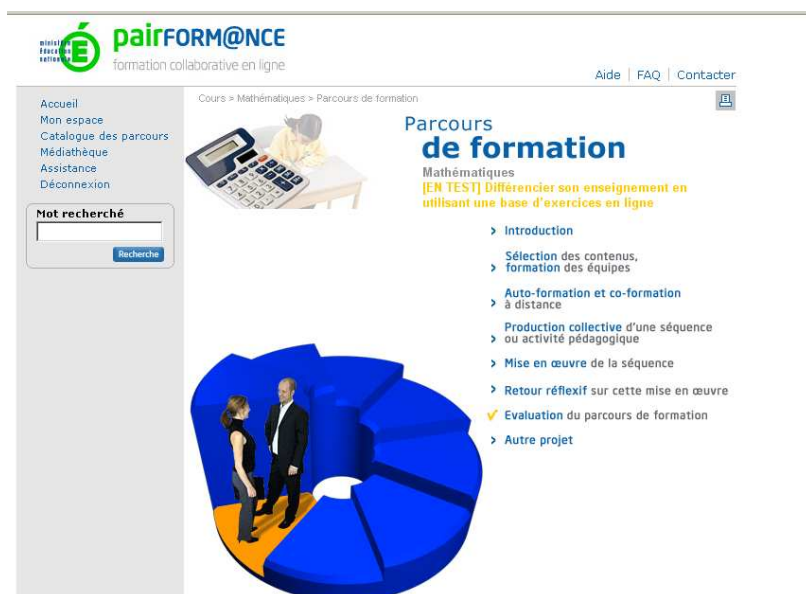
ministère Éducation nationale

pairFORM@NCE
formation collaborative en ligne

Aide | FAQ | Contacter

Accueil
Mon espace
Catalogue des parcours
Médiathèque
Assistance
Déconnexion

Mot recherché
Recherche

Cours > Mathématiques > Parcours de formation

Parcours
de formation
Mathématiques
[EN TEST] Différencier son enseignement en utilisant une base d'exercices en ligne

> Introduction
> Sélection des contenus, formation des équipes
> Auto-formation et co-formation à distance
> Production collective d'une séquence ou activité pédagogique
> Mise en œuvre de la séquence
> Retour réflexif sur cette mise en œuvre
✓ Evaluation du parcours de formation
> Autre projet